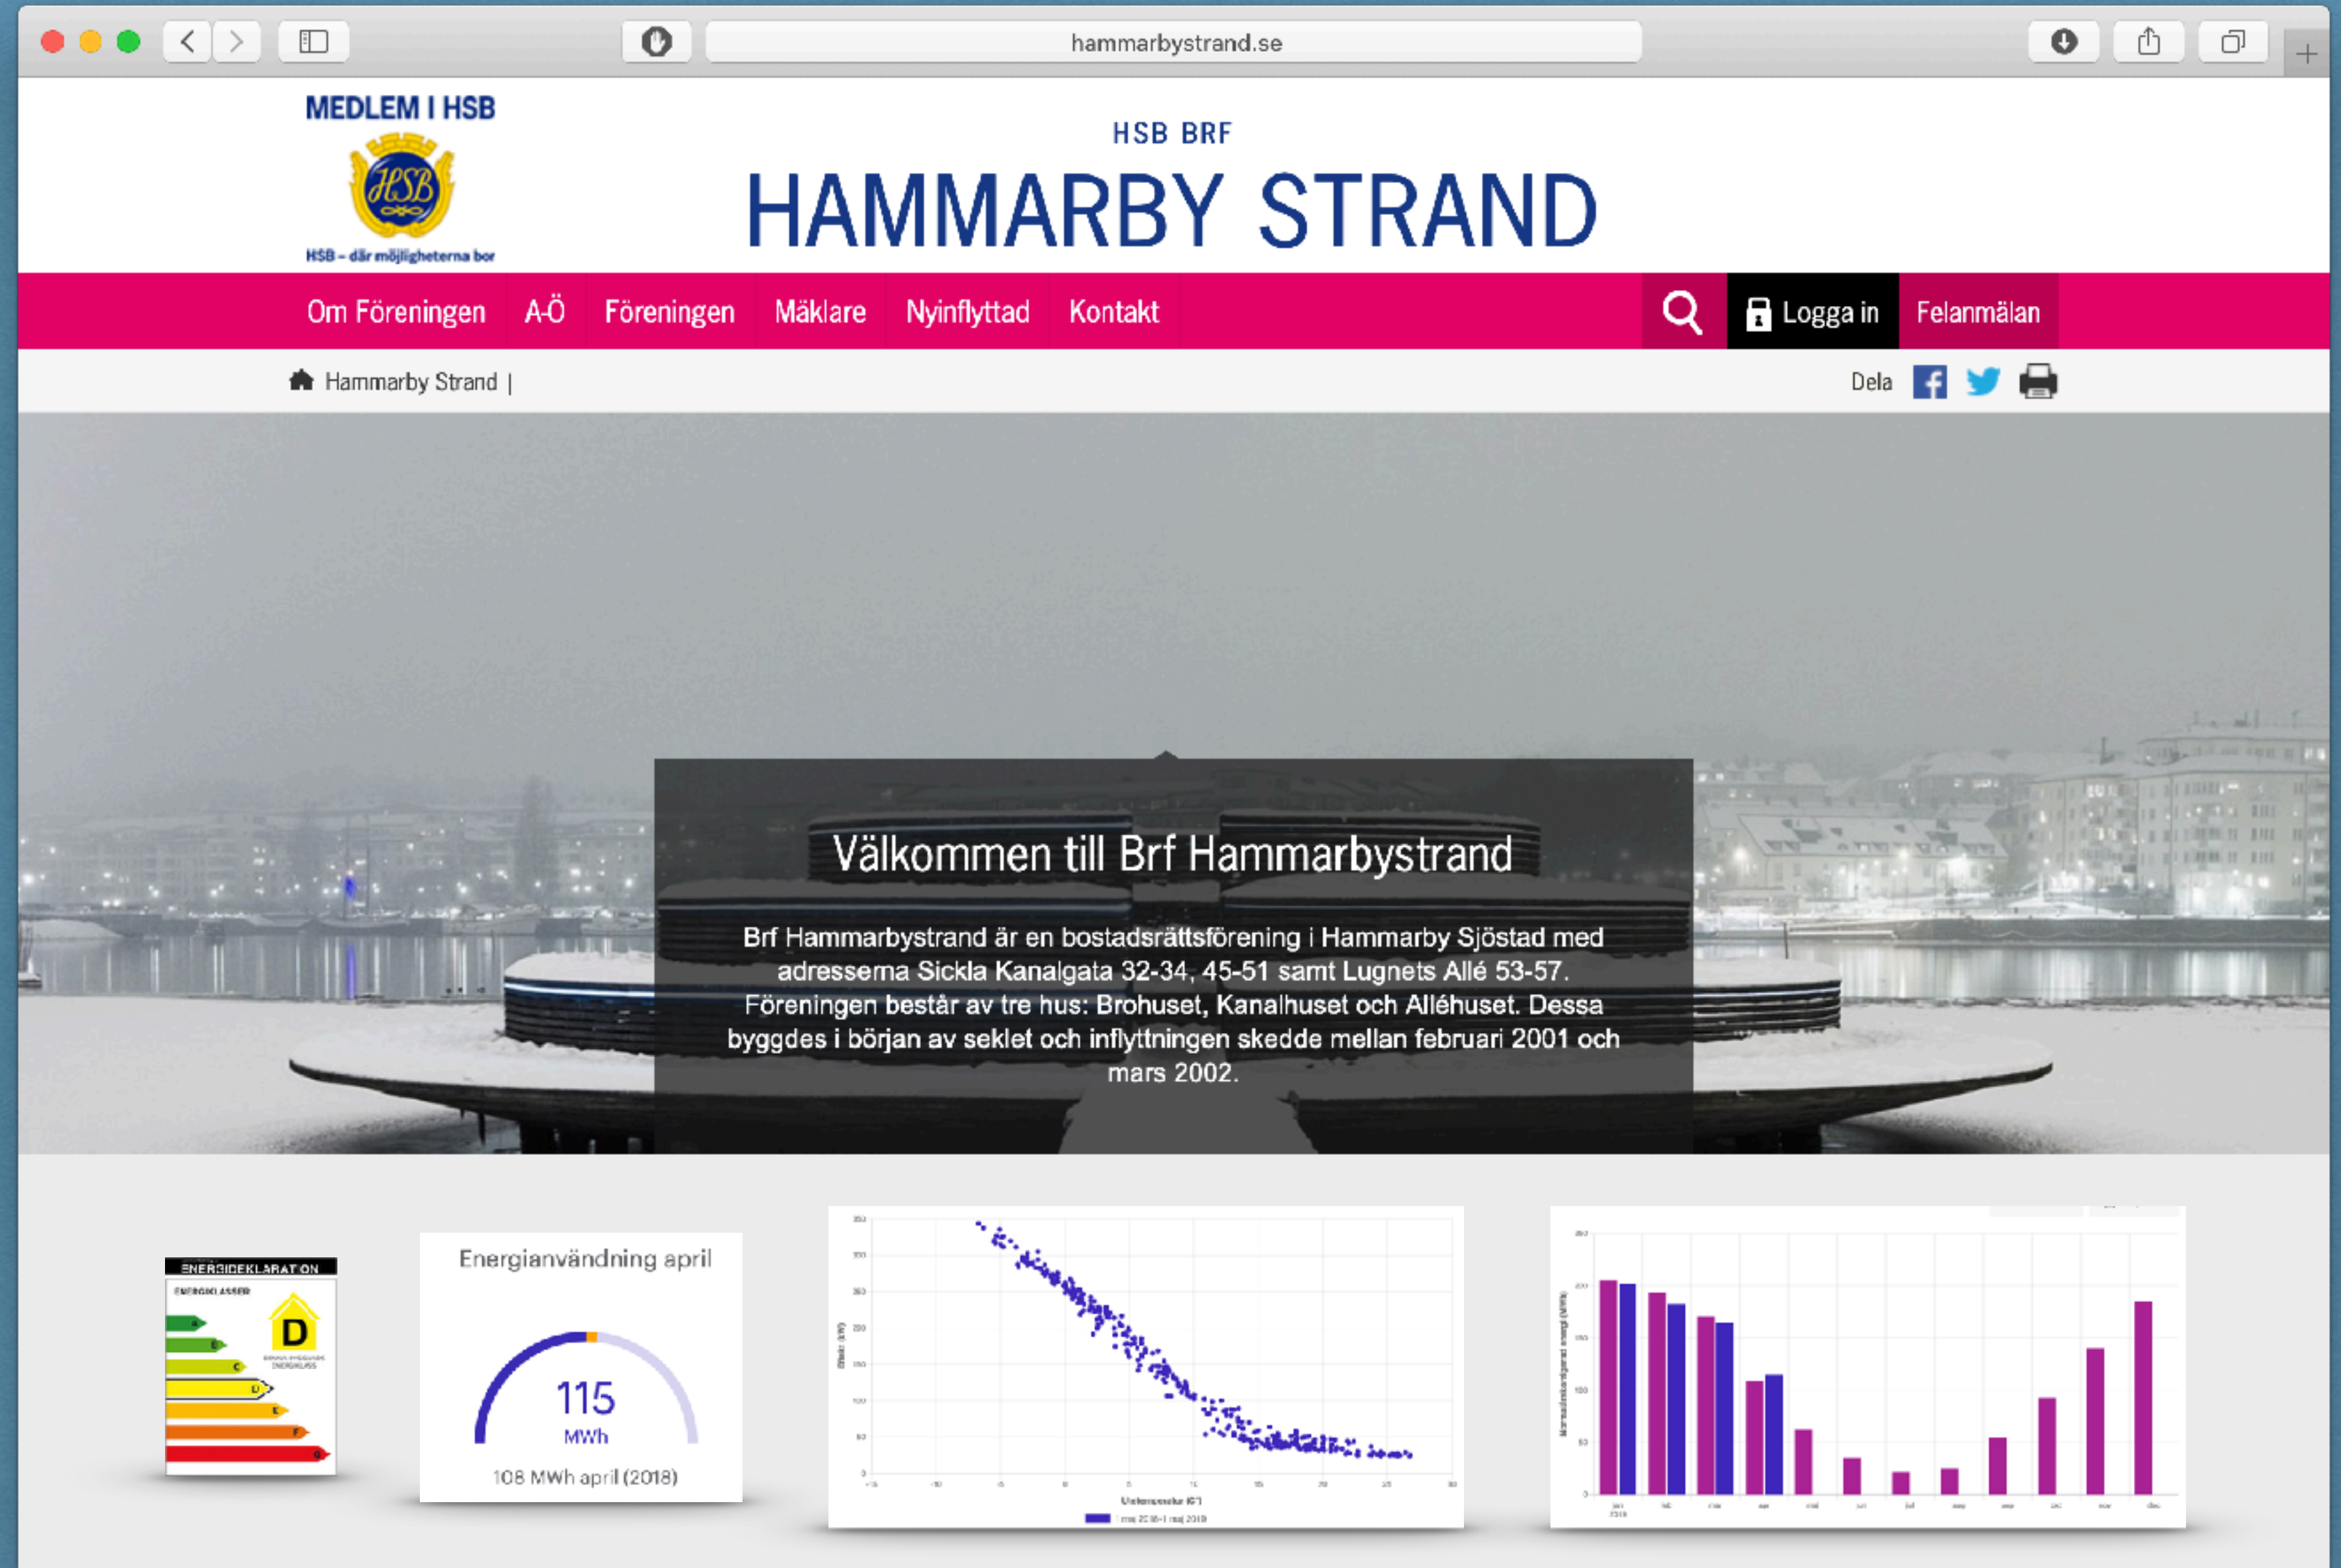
hammarbystrand.se

MEDLEM I HSB
HSB
HSB – där möjligheterna bor

HSB BRF
HAMMARBY STRAND

Om Föreningen A-Ö Föreningen Mäklare Nyinflyttad Kontakt Logga in Felanmälan

Hammarby Strand |

Dela

Välkommen till Brf Hammarbystrand

Brf Hammarbystrand är en bostadsrättsförening i Hammarby Sjöstad med adresserna Sickla Kanalgata 32-34, 45-51 samt Lugnets Allé 53-57. Föreningen består av tre hus: Brohuset, Kanalhuset och Alléhuset. Dessa byggdes i början av seklet och inflyttningen skedde mellan februari 2001 och mars 2002.

ENERGIDEKLARATION
D

Energianvändning april
115
MWh
108 MWh april (2018)